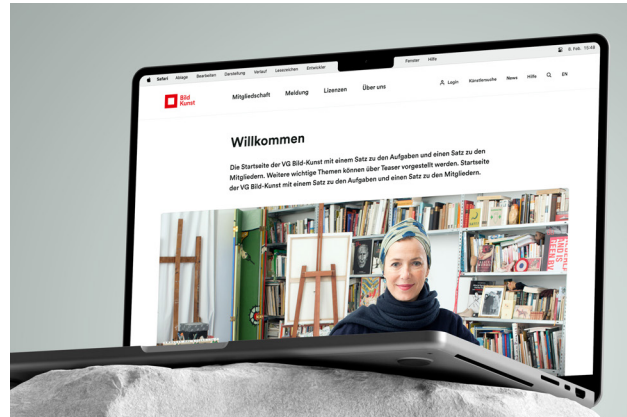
Safari Ablage Bearbeiten Darstellung Verlauf Lesezeichen Entwickler Fenster Hilfe

8. Feb. 10:48

Bild Kunst

Mitgliedschaft Meldung Lizenzen Über uns

Login Künstlersuche News Hilfe EN

Willkommen

Die Startseite der VG Bild-Kunst mit einem Satz zu den Aufgaben und einen Satz zu den Mitgliedern. Weitere wichtige Themen können über Teaser vorgestellt werden. Startseite der VG Bild-Kunst mit einem Satz zu den Aufgaben und einen Satz zu den Mitgliedern.